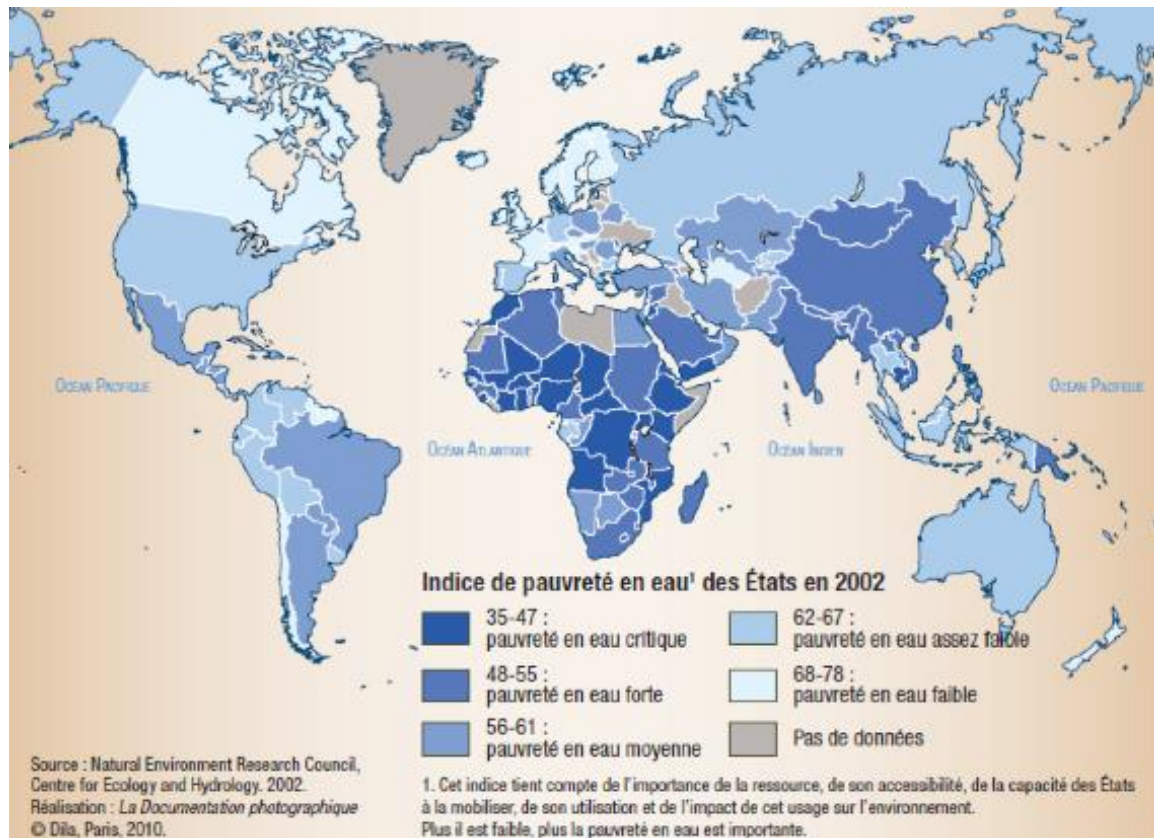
Océan Pacifique

Océan Atlantique

Océan Indien

Océan Pacifique

Indice de pauvreté en eau¹ des États en 2002

35-47 : pauvreté en eau critique

48-55 : pauvreté en eau forte

56-61 : pauvreté en eau moyenne

62-67 : pauvreté en eau assez faible

68-78 : pauvreté en eau faible

Pas de données

Source : Natural Environment Research Council, Centre for Ecology and Hydrology. 2002.
Réalisation : *La Documentation photographique*
© Dila, Paris, 2010.

1. Cet indice tient compte de l'importance de la ressource, de son accessibilité, de la capacité des États à la mobiliser, de son utilisation et de l'impact de cet usage sur l'environnement. Plus il est faible, plus la pauvreté en eau est importante.